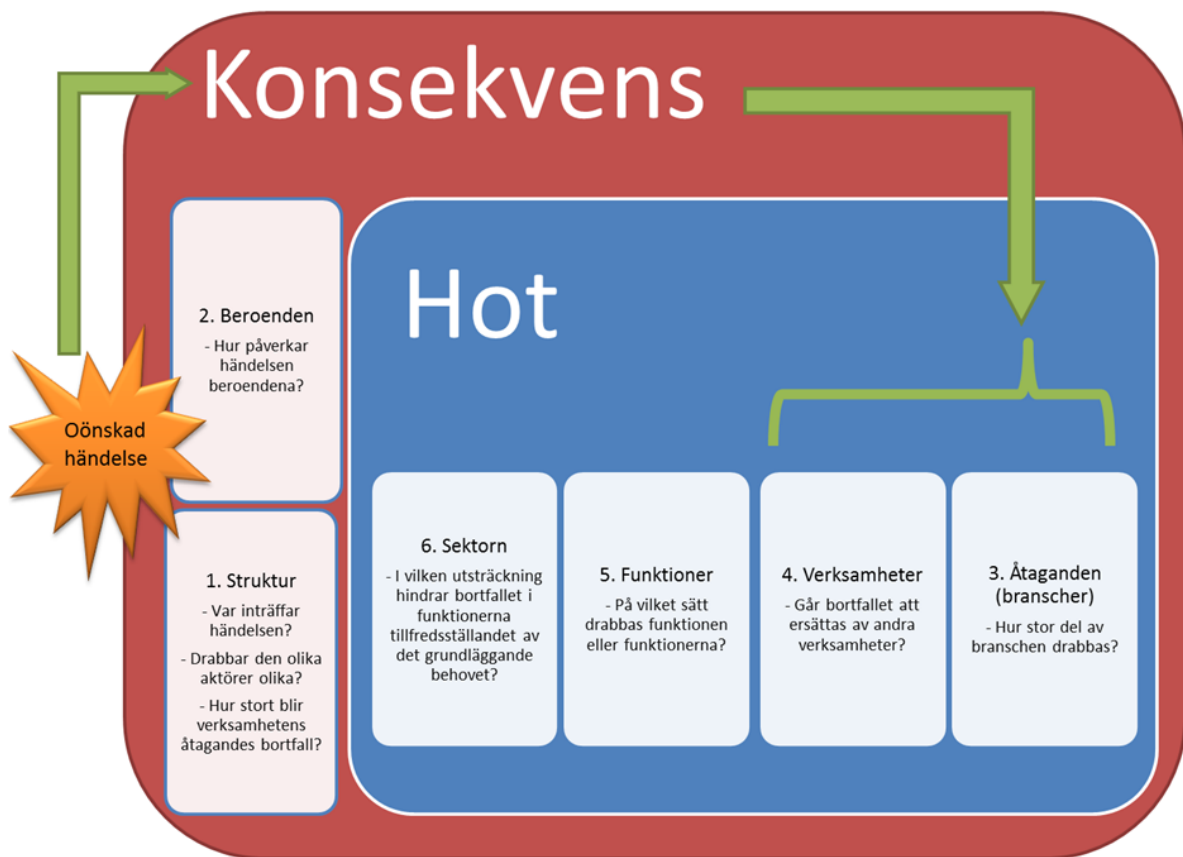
Konsekvens

Hot

2. Beroenden

- Hur påverkar händelsen beroendena?

Oönskad händelse

1. Struktur

- Var inträffar händelsen?

- Drabbar den olika aktörer olika?

- Hur stort blir verksamhetens åtagandes bortfall?

6. Sektorn

- I vilken utsträckning hindrar bortfallet i funktionerna tillfredsställandet av det grundläggande behovet?

5. Funktioner

- På vilket sätt drabbas funktionen eller funktionerna?

4. Verksamheter

- Går bortfallet att ersättas av andra verksamheter?

3. Åtaganden (branscher)

- Hur stor del av branschen drabbas?